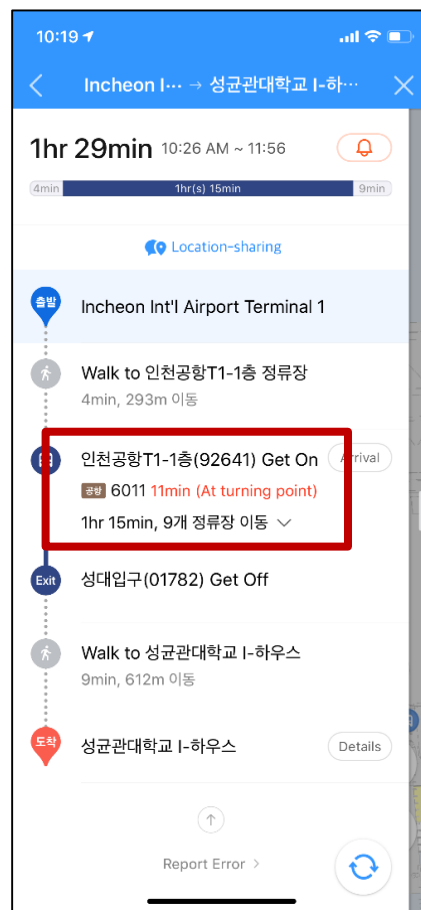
10:19

Incheon I··· → 성균관대학교 I-하···

1hr 29min 10:26 AM ~ 11:56

4min 1hr(s) 15min 9min

Location-sharing

출발 Incheon Int'l Airport Terminal 1

Walk to 인천공항T1-1층 정류장
4min, 293m 이동

인천공항T1-1층(92641) Get On
Arrival
공항 6011 11min (At turning point)
1hr 15min, 9개 정류장 이동

Exit 성대입구(01782) Get Off

Walk to 성균관대학교 I-하우스
9min, 612m 이동

도착 성균관대학교 I-하우스
Details

Report Error